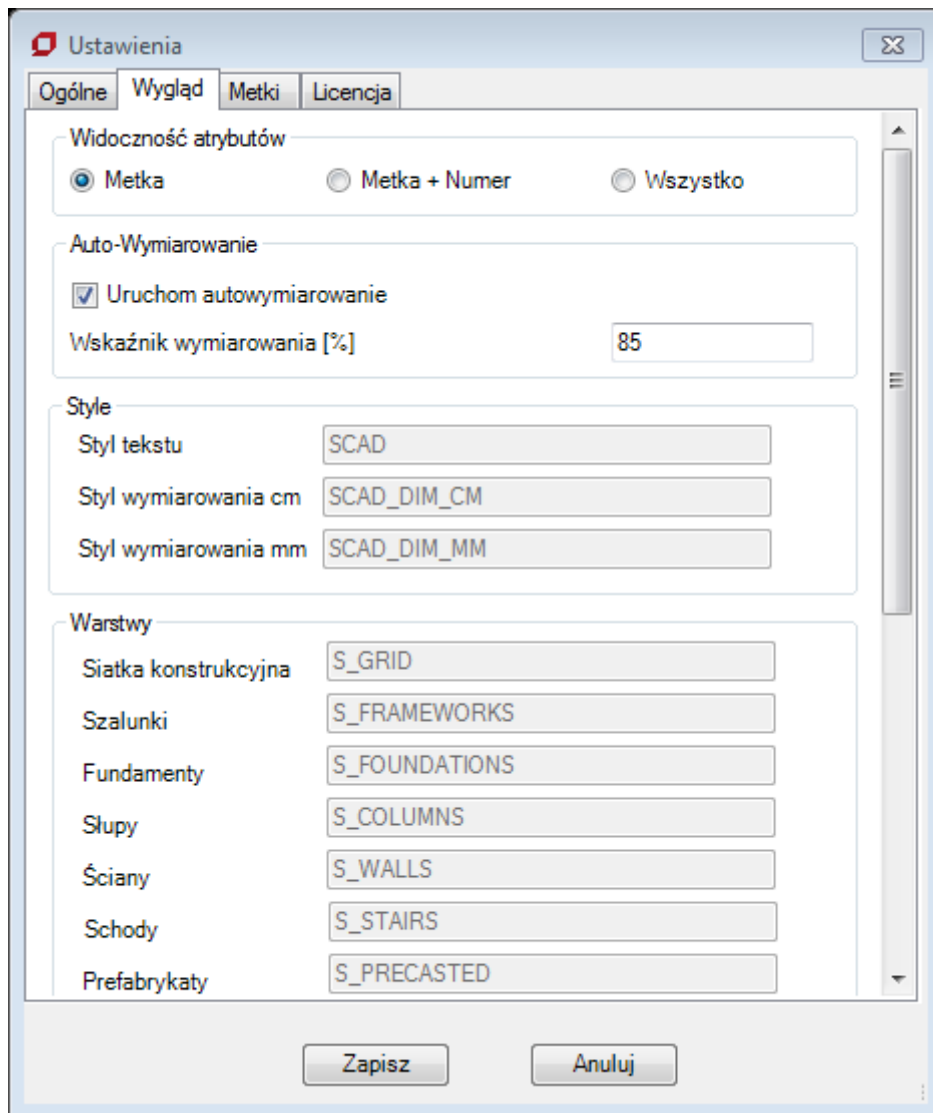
Ustawienia

Ogólne | Wygląd | Metki | Licencja

Widoczność atrybutów

Metka

Metka + Numer

Wszystko

Auto-Wymiarowanie

Uruchom autowymiarowanie

Wskaźnik wymiarowania [%] 85

Style

Styl tekstu SCAD

Styl wymiarowania cm SCAD_DIM_CM

Styl wymiarowania mm SCAD_DIM_MM

Warstwy

Siatka konstrukcyjna S_GRID

Szalunki S_FRAMEWORKS

Fundamenty S_FOUNDATIONS

Słupy S_COLUMNS

Ściany S_WALLS

Schody S_STAIRS

Prefabrykaty S_PRECASTED

Zapisz

Anuluj